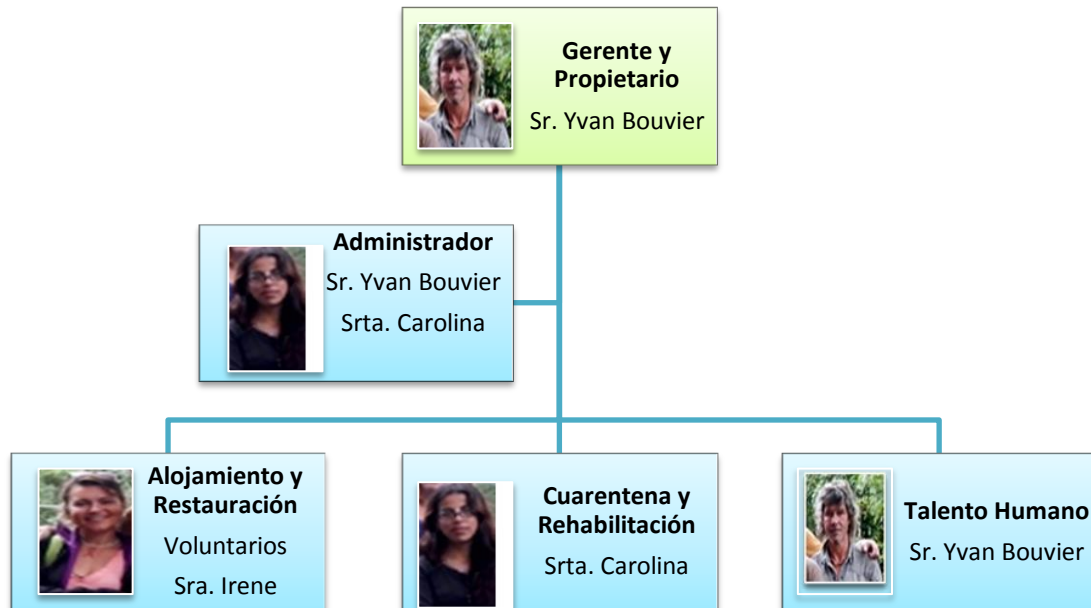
Gerente y Propietario
Sr. Yvan Bouvier

Administrador
Sr. Yvan Bouvier
Srta. Carolina

Alojamiento y Restauración
Voluntarios
Sra. Irene

Cuarentena y Rehabilitación
Srta. Carolina

Talento Humano
Sr. Yvan Bouvier